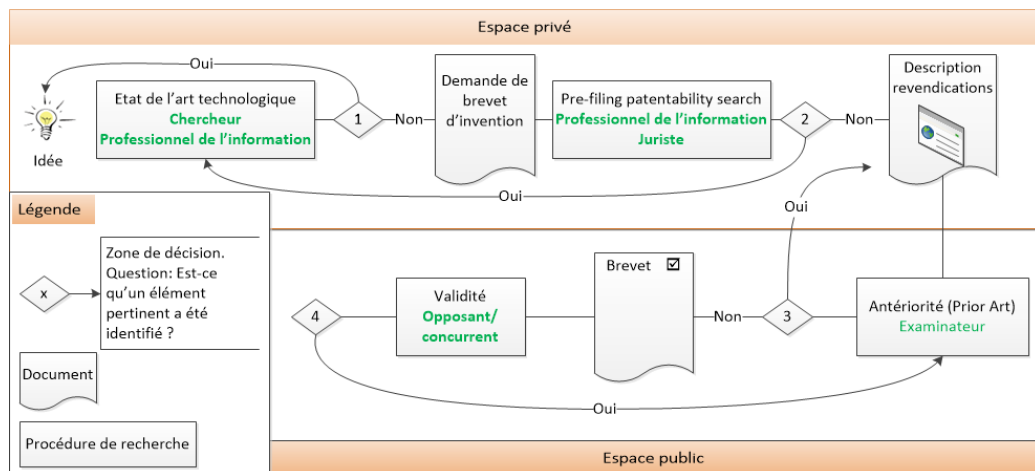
Espace privé

Oui

Idée

Etat de l'art technologique
Chercheur
Professionnel de l'information

1

Non

Demande de brevet d'invention

Pre-filing patentability search
Professionnel de l'information
Juriste

2

Non

Description revendications

Oui

Légende

x

Zone de décision. Question: Est-ce qu'un élément pertinent a été identifié ?

Document

Procédure de recherche

Oui

4

Validité
Opposant/ concurrent

Brevet ☑

Non

3

Antériorité (Prior Art)
Examinateur

Oui

Espace public